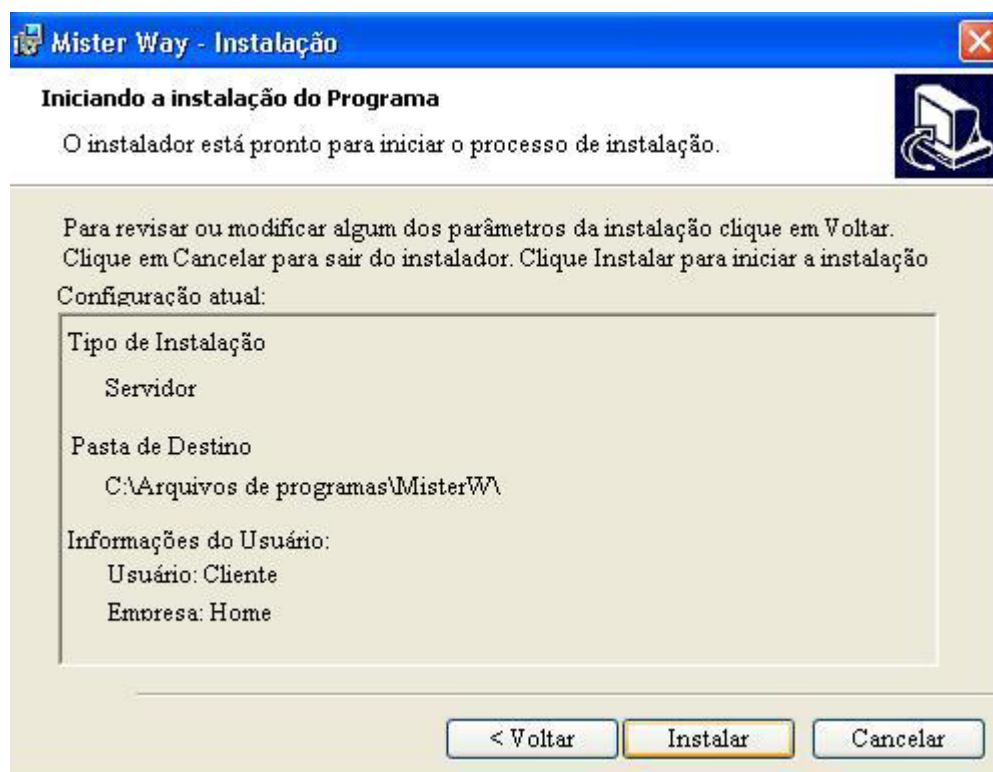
Mister Way - Instalação

Iniciando a instalação do Programa

O instalador está pronto para iniciar o processo de instalação.

Para revisar ou modificar algum dos parâmetros da instalação clique em Voltar. Clique em Cancelar para sair do instalador. Clique Instalar para iniciar a instalação

Configuração atual:

Tipo de Instalação

Servidor

Pasta de Destino

C:\Arquivos de programas\MisterW\

Informações do Usuário:

Usuário: Cliente

Empresa: Home

< Voltar

Instalar

Cancelar